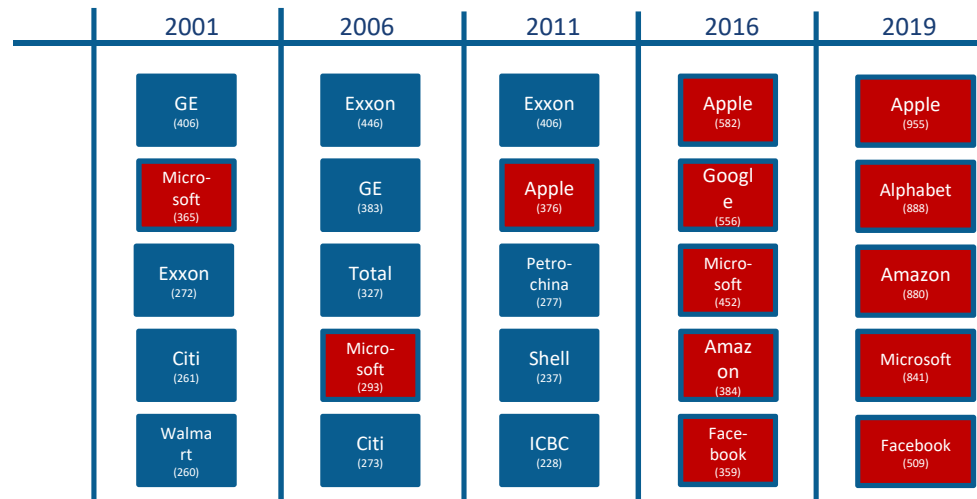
| 2001 | 2006 | 2011 | 2016 | 2019 |
|---|---|---|---|---|
| GE (406) | Exxon (446) | Exxon (406) | Apple (582) | Apple (955) |
| Microsoft (365) | GE (383) | Apple (376) | Google (556) | Alphabet (888) |
| Exxon (272) | Total (327) | Petrochina (277) | Microsoft (452) | Amazon (880) |
| Citi (261) | Microsoft (293) | Shell (237) | Amazon (384) | Microsoft (841) |
| Walmart (260) | Citi (273) | ICBC (228) | Facebook (359) | Facebook (509) |